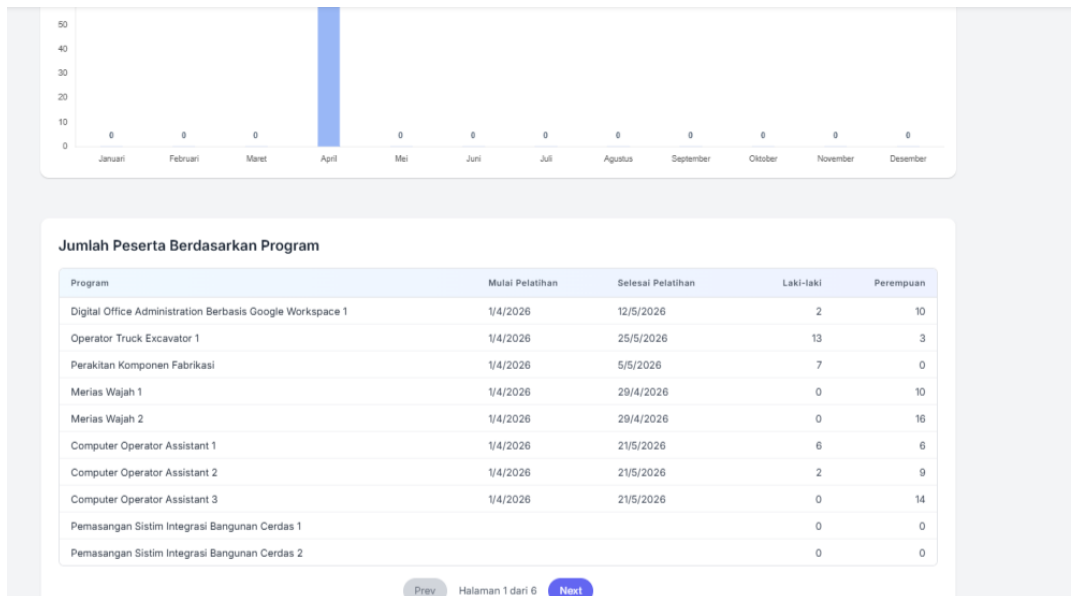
50
40
30
20
10
0

0 0 0 0 0 0 0 0 0 0 0

Januari Februari Maret April Mei Juni Juli Agustus September Oktober November Desember

Jumlah Peserta Berdasarkan Program

| Program | Mulai Pelatihan | Selesai Pelatihan | Laki-laki | Perempuan |
|---|---|---|---|---|
| Digital Office Administration Berbasis Google Workspace 1 | 1/4/2026 | 12/5/2026 | 2 | 10 |
| Operator Truck Excavator 1 | 1/4/2026 | 25/5/2026 | 13 | 3 |
| Perakitan Komponen Fabrikasi | 1/4/2026 | 5/5/2026 | 7 | 0 |
| Merias Wajah 1 | 1/4/2026 | 29/4/2026 | 0 | 10 |
| Merias Wajah 2 | 1/4/2026 | 29/4/2026 | 0 | 16 |
| Computer Operator Assistant 1 | 1/4/2026 | 21/5/2026 | 6 | 6 |
| Computer Operator Assistant 2 | 1/4/2026 | 21/5/2026 | 2 | 9 |
| Computer Operator Assistant 3 | 1/4/2026 | 21/5/2026 | 0 | 14 |
| Pemasangan Sistim Integrasi Bangunan Cerdas 1 | | | 0 | 0 |
| Pemasangan Sistim Integrasi Bangunan Cerdas 2 | | | 0 | 0 |

Prev Halaman 1 dari 6 Next